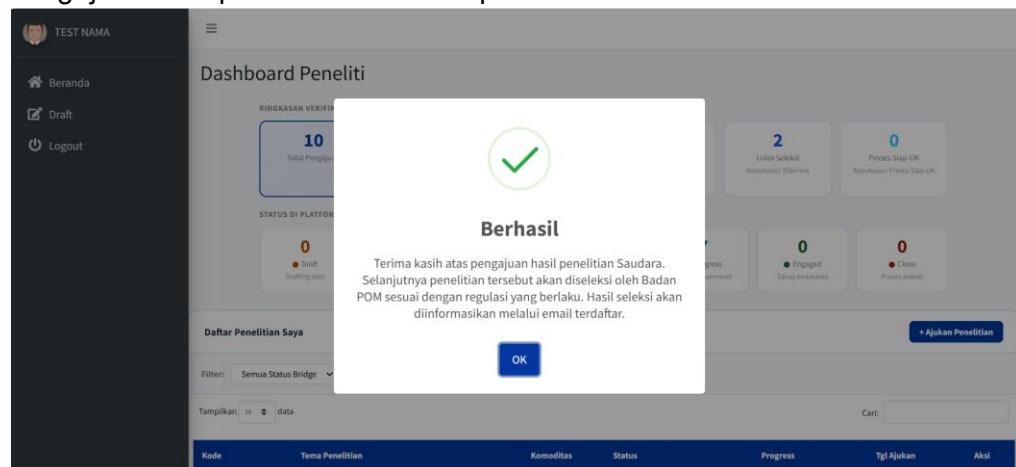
TEST NAMA

Beranda

Draft

Logout

Dashboard Peneliti

RINGKASAN VERIFIK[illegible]

10
Total Pengaju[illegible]

2
Lolos Seleksi
Keputusan: Diterima

0
Proses Siap-UK
Keputusan: Proses Siap-UK

STATUS DI PLATFOR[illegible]

0
Draft
Drafting data

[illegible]gress
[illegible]erminal

0
Engaged
Tahap kerjasama

0
Close
Proses selesai

Berhasil

Terima kasih atas pengajuan hasil penelitian Saudara. Selanjutnya penelitian tersebut akan diseleksi oleh Badan POM sesuai dengan regulasi yang berlaku. Hasil seleksi akan diinformasikan melalui email terdaftar.

OK

Daftar Penelitian Saya

+ Ajukan Penelitian

Filter: Semua Status Bridge

Tampilkan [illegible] data

Cari:

| Kode | Tema Penelitian | Komoditas | Status | Progress | Tgl Ajukan | Aksi |
|---|---|---|---|---|---|---|